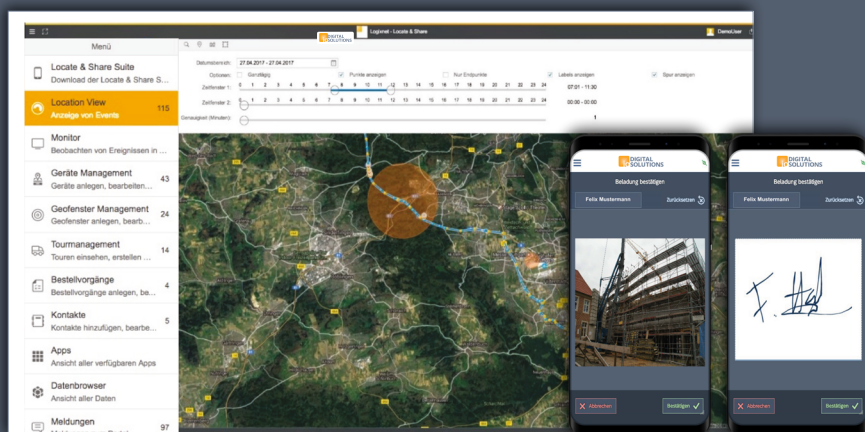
Menü

Locate & Share Suite
Download der Locate & Share S...

Location View 115
Anzeige von Events

Monitor
Beobachten von Ereignissen in ...

Geräte Management 43
Geräte anlegen, bearbeiten...

Geofenster Management 24
Geofenster anlegen, bearb...

Tourmanagement 14
Touren einsehen, erstellen ...

Bestellvorgänge 4
Bestellvorgänge anlegen, be...

Kontakte 5
Kontakte hinzufügen, bearbe...

Apps
Ansicht aller verfügbaren Apps

Datenbrowser
Ansicht aller Daten

Meldungen 97

DIGITAL SOLUTIONS

Logionet - Locate & Share

DemoUser

Datumsbereich: 27.04.2017 - 27.04.2017
Optionen: Ganztägig Punkte anzeigen Nur Endpunkte Labels anzeigen Spur anzeigen
Zeitfenster 1: 0 1 2 3 4 5 6 7 8 9 10 11 12 13 14 15 16 17 18 19 20 21 22 23 24 07:01 - 11:30
Zeitfenster 2: 0 1 2 3 4 5 6 7 8 9 10 11 12 13 14 15 16 17 18 19 20 21 22 23 24 00:00 - 00:00
Genauigkeit (Minuten): 1

DIGITAL SOLUTIONS
Beladung bestätigen
Felix Mustermann
Zurücksetzen
Abbrechen
Bestätigen

DIGITAL SOLUTIONS
Beladung bestätigen
Felix Mustermann
Zurücksetzen
Abbrechen
Bestätigen